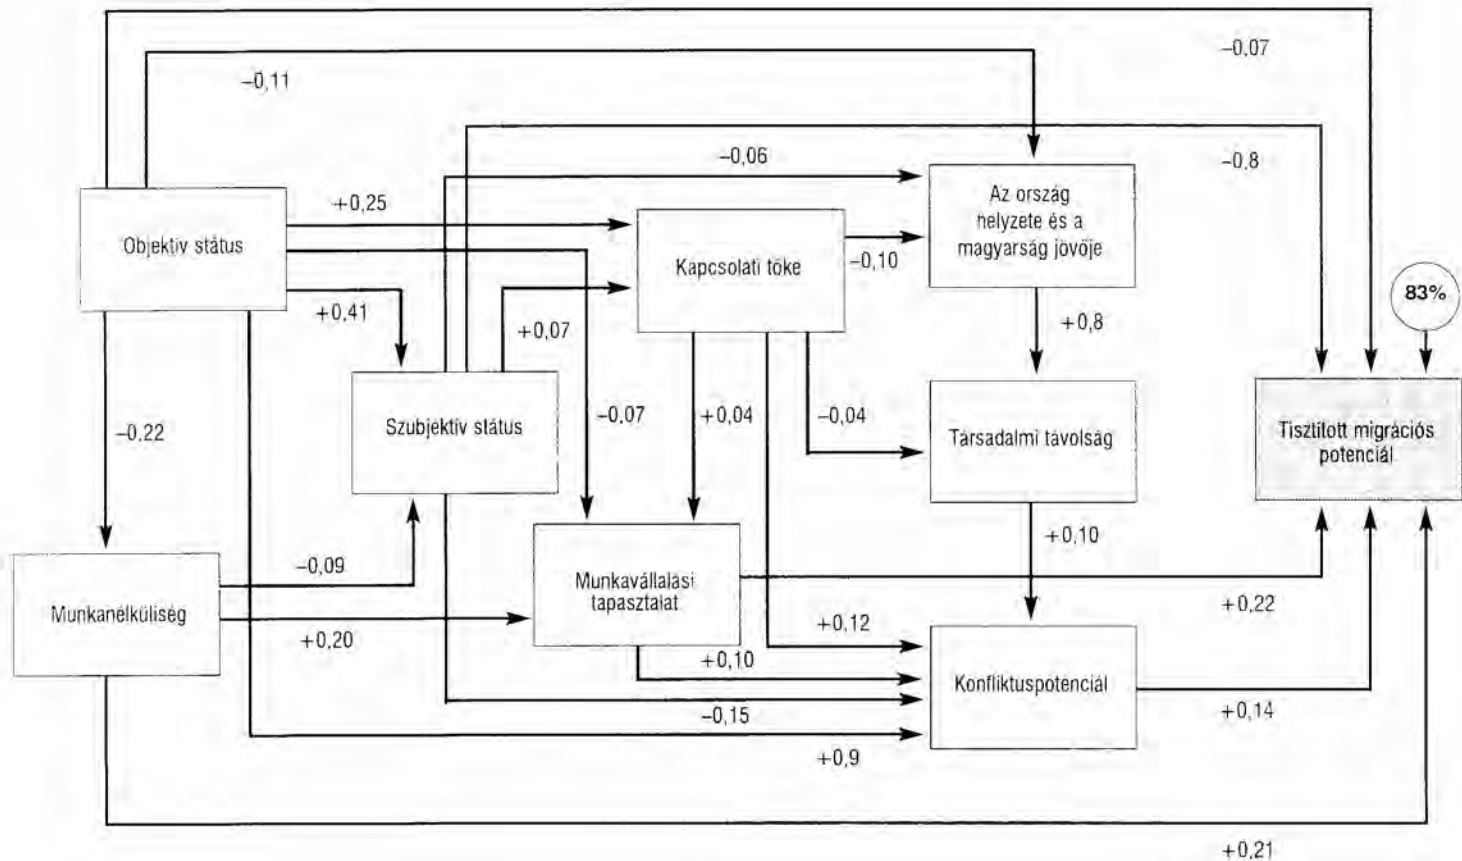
–0,07

–0,11

–0,06

–0,8

Az ország helyzete és a magyarság jövője

+0,25

Objektív státus

Kapcsolati tőke

–0,10

83%

+0,41

+0,07

+0,8

Szubjektív státus

–0,07

+0,04

–0,04

Társadalmi távolság

Tisztított migrációs potenciál

–0,22

+0,10

–0,09

Munkavállalási tapasztalat

Munkanélküliség

+0,20

+0,22

+0,12

+0,10

Konfliktuspotenciál

–0,15

+0,14

+0,9

+0,21